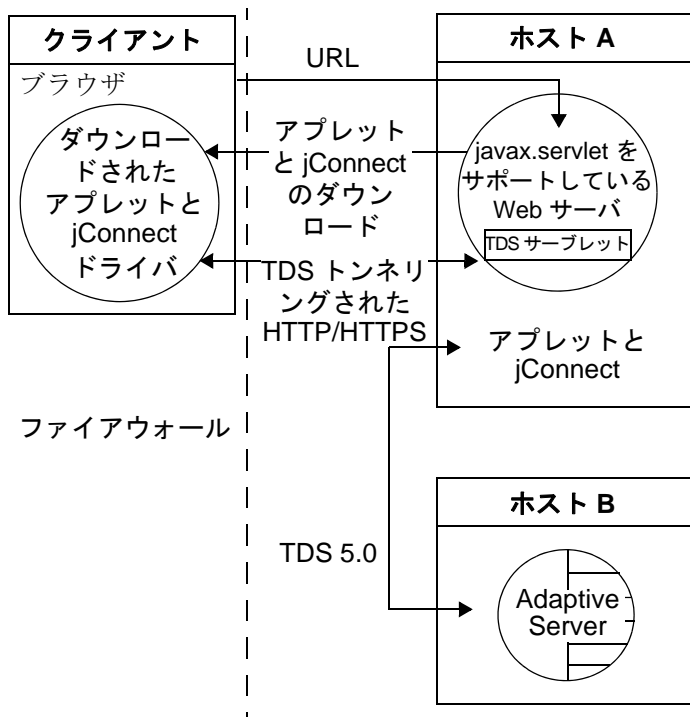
クライアント

ブラウザ

ダウンロードされたアプレットと jConnect ドライバ

URL

アプレットと jConnect のダウンロード

TDS トンネリングされた HTTP/HTTPS

ホスト A

javax.servlet をサポートしている Web サーバ

TDS サーブレット

アプレットと jConnect

ファイアウォール

ホスト B

TDS 5.0

Adaptive Server